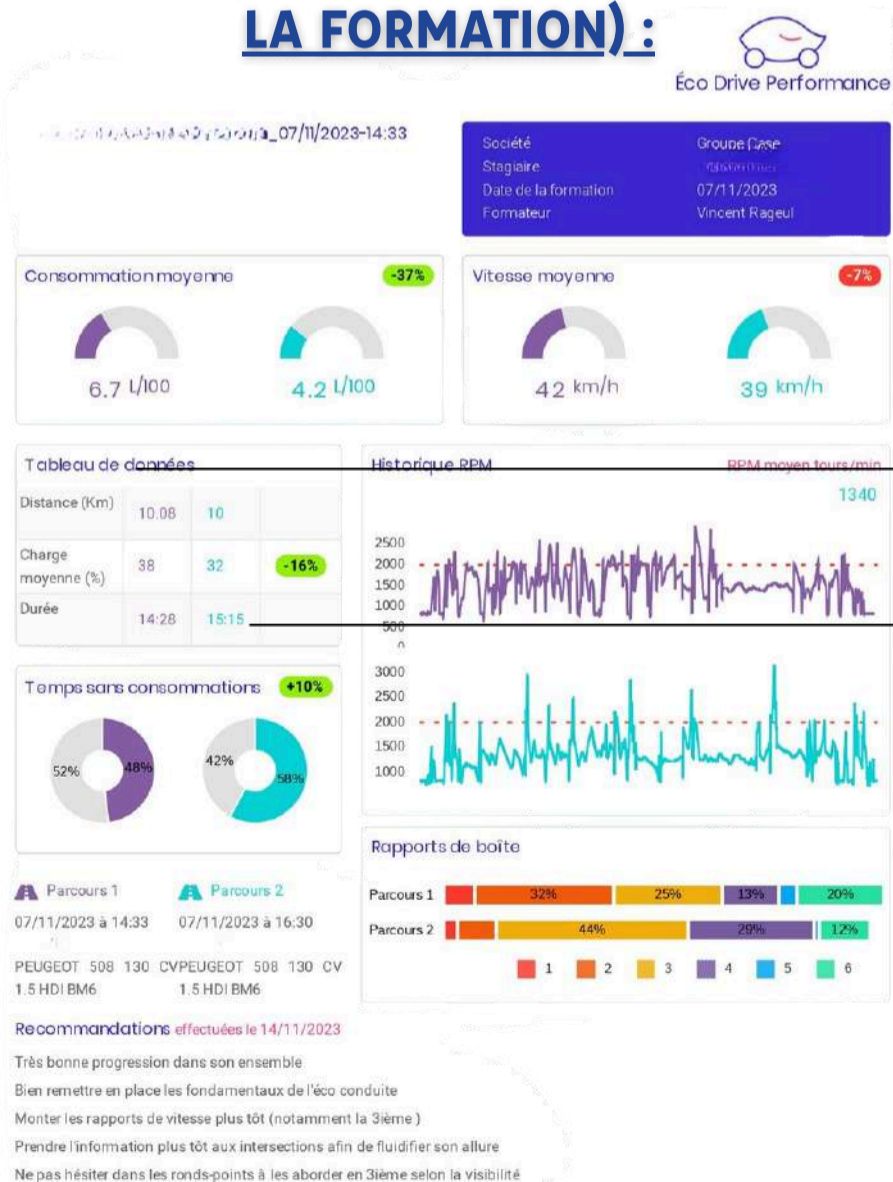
LA FORMATION) :

Éco Drive Performance

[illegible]_07/11/2023-14:33

| Société | Groupe Case |
|---|---|
| Stagiaire | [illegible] |
| Date de la formation | 07/11/2023 |
| Formateur | Vincent Rageul |

Consommation moyenne -37%

6.7 L/100 4.2 L/100

Vitesse moyenne -7%

42 km/h 39 km/h

Tableau de données

| Distance (Km) | 10.08 | 10 | |
|---|---|---|---|
| Charge moyenne (%) | 38 | 32 | -16% |
| Durée | 14:28 | 15:15 | |

Historique RPM RPM moyen tours/min

1340

2500 2000 1500 1000 500 0

3000 2500 2000 1500 1000

Temps sans consommations +10%

52% 48% 42% 58%

Rapports de boîte

Parcours 1 32% 25% 13% 20%

Parcours 2 44% 29% 12%

1 2 3 4 5 6

Parcours 1 Parcours 2

07/11/2023 à 14:33 07/11/2023 à 16:30

PEUGEOT 508 130 CV 1.5 HDI BM6 PEUGEOT 508 130 CV 1.5 HDI BM6

Recommandations effectuées le 14/11/2023

Très bonne progression dans son ensemble

Bien remettre en place les fondamentaux de l'éco conduite

Monter les rapports de vitesse plus tôt (notamment la 3ième )

Prendre l'information plus tôt aux intersections afin de fluidifier son allure

Ne pas hésiter dans les ronds-points à les aborder en 3ième selon la visibilité